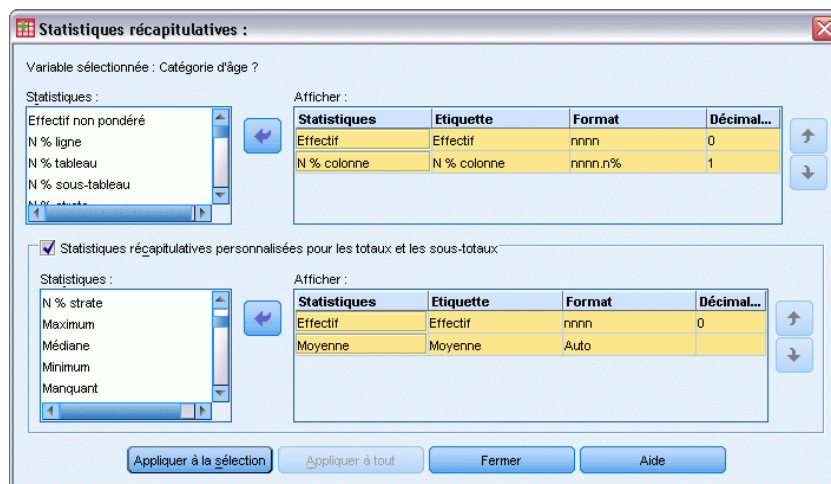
Statistiques récapitulatives :

Variable sélectionnée : Catégorie d'âge ?

Statistiques :

Effectif non pondéré
N % ligne
N % tableau
N % sous-tableau
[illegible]

Afficher :

| Statistiques | Etiquette | Format | Décimal... |
|---|---|---|---|
| Effectif | Effectif | nnnn | 0 |
| N % colonne | N % colonne | nnnn.n% | 1 |

Statistiques récapitulatives personnalisées pour les totaux et les sous-totaux

Statistiques :

N % strate
Maximum
Médiane
Minimum
Manquant

Afficher :

| Statistiques | Etiquette | Format | Décimal... |
|---|---|---|---|
| Effectif | Effectif | nnnn | 0 |
| Moyenne | Moyenne | Auto | |

Appliquer à la sélection | Appliquer à tout | Fermer | Aide